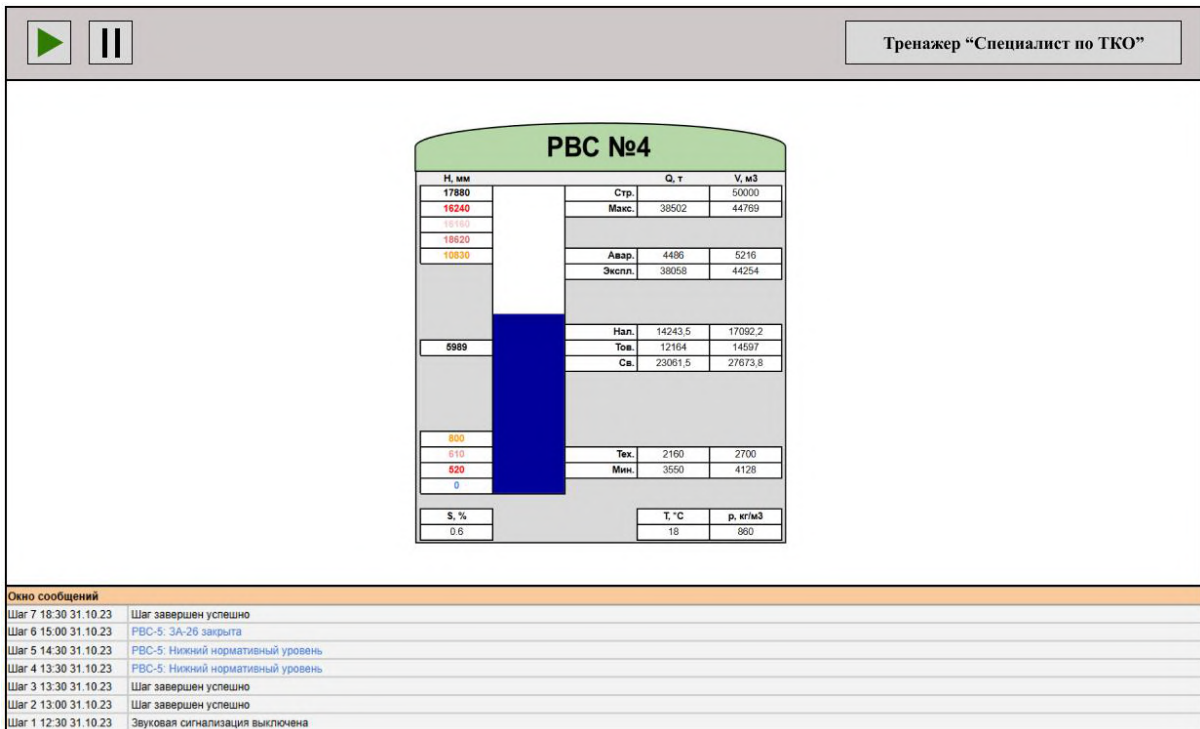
Тренажер “Специалист по ТКО”

РВС №4

Н, мм
17880
16240
16160
18620
10830
5989
800
610
520
0

| | Q, т | V, м3 |
|---|---|---|
| Стр. | | 50000 |
| Макс. | 38502 | 44769 |
| Авар. | 4486 | 5216 |
| Экспл. | 38058 | 44254 |
| Нал. | 14243,5 | 17092,2 |
| Тов. | 12164 | 14597 |
| Св. | 23061,5 | 27673,8 |
| Тех. | 2160 | 2700 |
| Мин. | 3550 | 4128 |

S, %
0.6

| T, °С | p, кг/м3 |
|---|---|
| 18 | 860 |

Окно сообщений
Шаг 7 18:30 31.10.23 Шаг завершен успешно
Шаг 6 15:00 31.10.23 РВС-5: ЗА-26 закрыта
Шаг 5 14:30 31.10.23 РВС-5: Нижний нормативный уровень
Шаг 4 13:30 31.10.23 РВС-5: Нижний нормативный уровень
Шаг 3 13:30 31.10.23 Шаг завершен успешно
Шаг 2 13:00 31.10.23 Шаг завершен успешно
Шаг 1 12:30 31.10.23 Звуковая сигнализация выключена